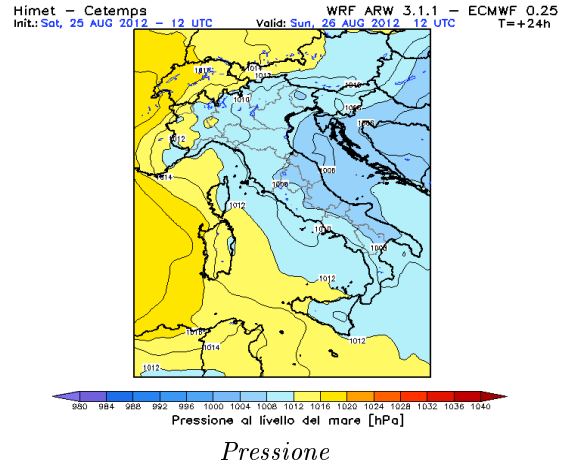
Himet – Cetemps
Init.: Sat, 25 AUG 2012 – 12 UTC

WRF ARW 3.1.1 – ECMWF 0.25
Valid: Sun, 26 AUG 2012 12 UTC
T=+24h

1016
1014
1012
1010
1012
1014
1012
1008
1006
1006
1008
1006
1008
1010
1012
1012
1016
1014
1012

980 984 988 992 996 1000 1004 1008 1012 1016 1020 1024 1028 1032 1036 1040
Pressione al livello del mare [hPa]

Pressione